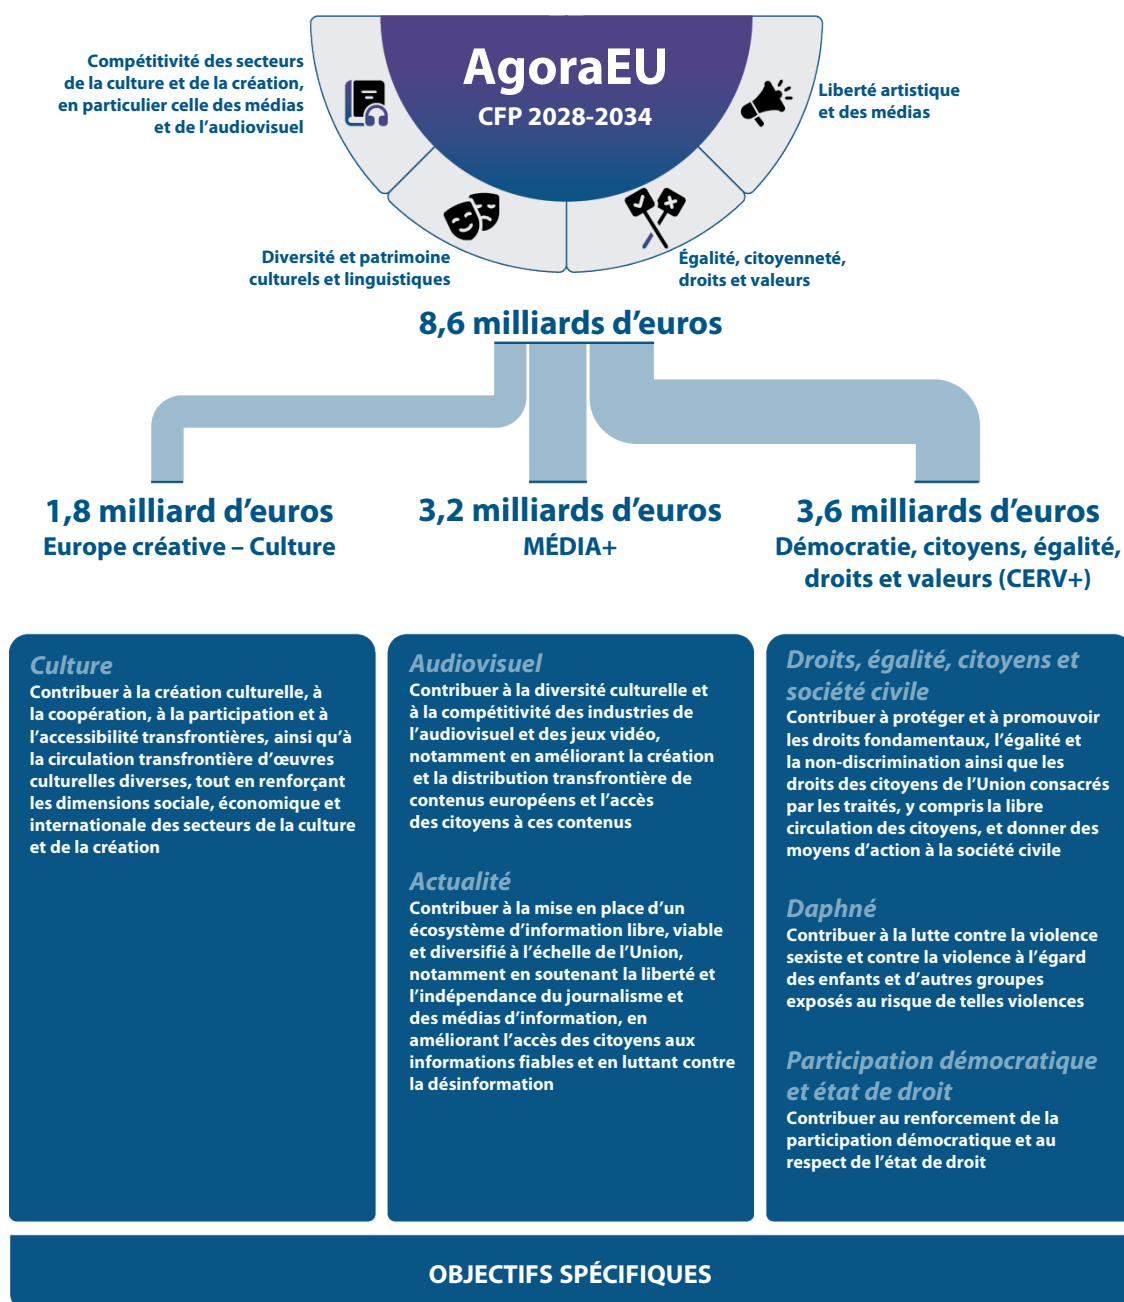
AgoraEU
CFP 2028-2034

Compétitivité des secteurs de la culture et de la création, en particulier celle des médias et de l'audiovisuel

Liberté artistique et des médias

Diversité et patrimoine culturels et linguistiques

Égalité, citoyenneté, droits et valeurs

8,6 milliards d'euros

1,8 milliard d'euros
Europe créative – Culture

3,2 milliards d'euros
MÉDIA+

3,6 milliards d'euros
Démocratie, citoyens, égalité, droits et valeurs (CERV+)

Culture
Contribuer à la création culturelle, à la coopération, à la participation et à l'accessibilité transfrontières, ainsi qu'à la circulation transfrontière d'œuvres culturelles diverses, tout en renforçant les dimensions sociale, économique et internationale des secteurs de la culture et de la création

Audiovisuel
Contribuer à la diversité culturelle et à la compétitivité des industries de l'audiovisuel et des jeux vidéo, notamment en améliorant la création et la distribution transfrontière de contenus européens et l'accès des citoyens à ces contenus

Actualité
Contribuer à la mise en place d'un écosystème d'information libre, viable et diversifié à l'échelle de l'Union, notamment en soutenant la liberté et l'indépendance du journalisme et des médias d'information, en améliorant l'accès des citoyens aux informations fiables et en luttant contre la désinformation

Droits, égalité, citoyens et société civile
Contribuer à protéger et à promouvoir les droits fondamentaux, l'égalité et la non-discrimination ainsi que les droits des citoyens de l'Union consacrés par les traités, y compris la libre circulation des citoyens, et donner des moyens d'action à la société civile

Daphné
Contribuer à la lutte contre la violence sexiste et contre la violence à l'égard des enfants et d'autres groupes exposés au risque de telles violences

Participation démocratique et état de droit
Contribuer au renforcement de la participation démocratique et au respect de l'état de droit

OBJECTIFS SPÉCIFIQUES